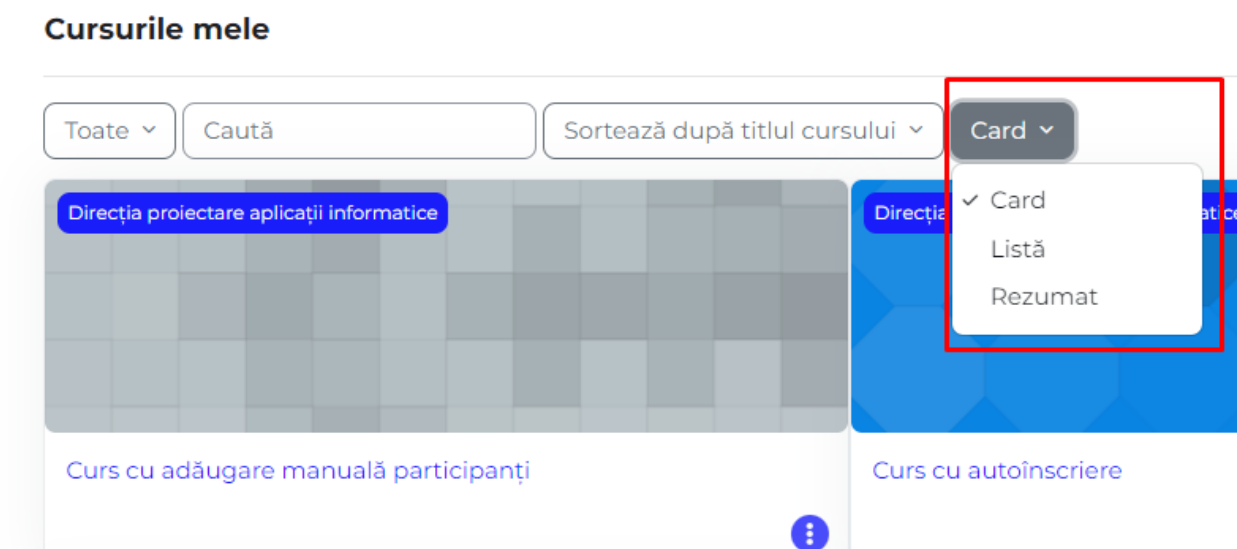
Cursurile mele

Toate

Caută

Sortează după titlul cursului

Card

Direcția proiectare aplicații informatice

Direcți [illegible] atice

✓ Card

Listă

Rezumat

Curs cu adăugare manuală participanți

Curs cu autoînscriere